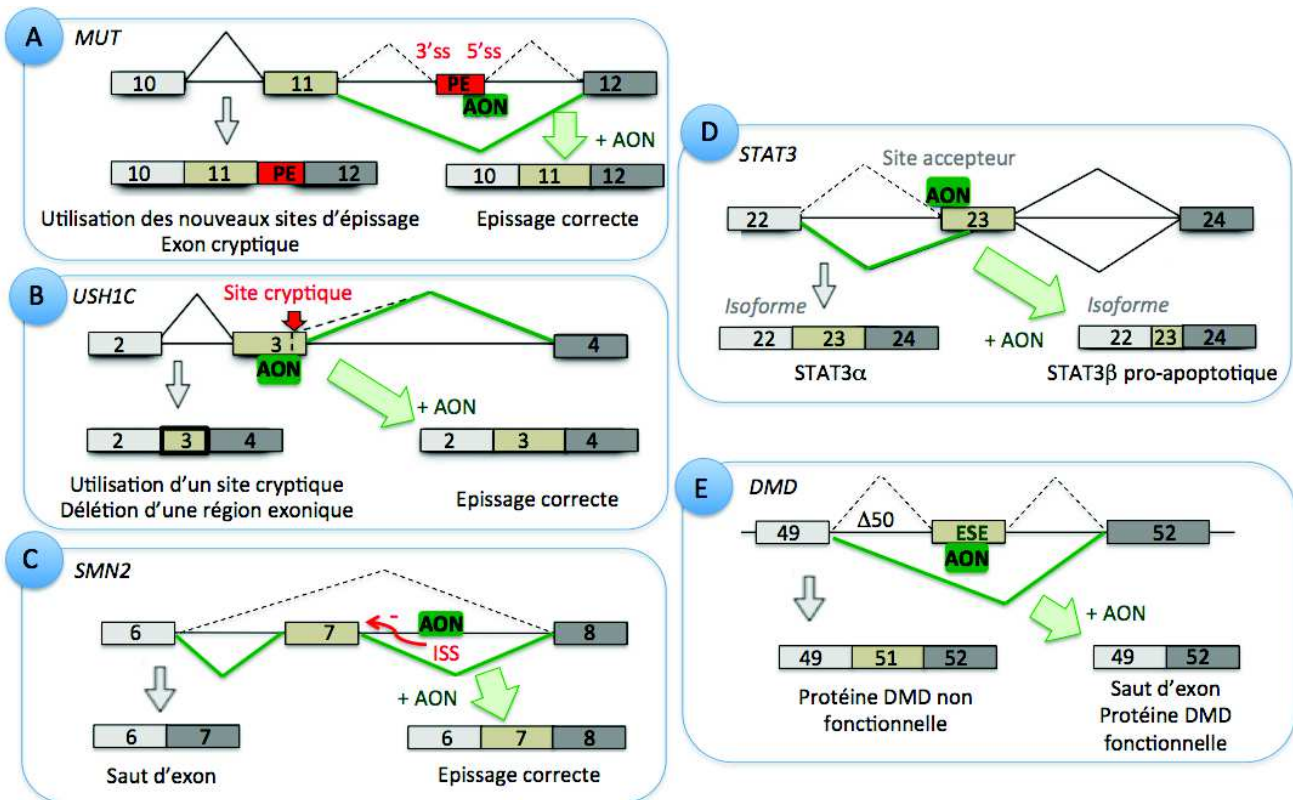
A MUT

3'ss 5'ss

10 11 PE 12

AON

+ AON

10 11 PE 12

10 11 12

Utilisation des nouveaux sites d'épissage
Exon cryptique

Epissage correcte

B USH1C

Site cryptique

2 3 4

AON

+ AON

2 3 4

2 3 4

Utilisation d'un site cryptique
Délétion d'une région exonique

Epissage correcte

C SMN2

6 7 AON 8

-

ISS

+ AON

6 7

6 7 8

Saut d'exon

Epissage correcte

D STAT3

Site accepteur

AON

22 23 24

Isoforme

Isoforme

22 23 24

+ AON

22 23 24

STAT3α

STAT3β pro-apoptotique

E DMD

49 Δ50 ESE 52

AON

+ AON

49 51 52

49 52

Protéine DMD non fonctionnelle

Saut d'exon
Protéine DMD fonctionnelle